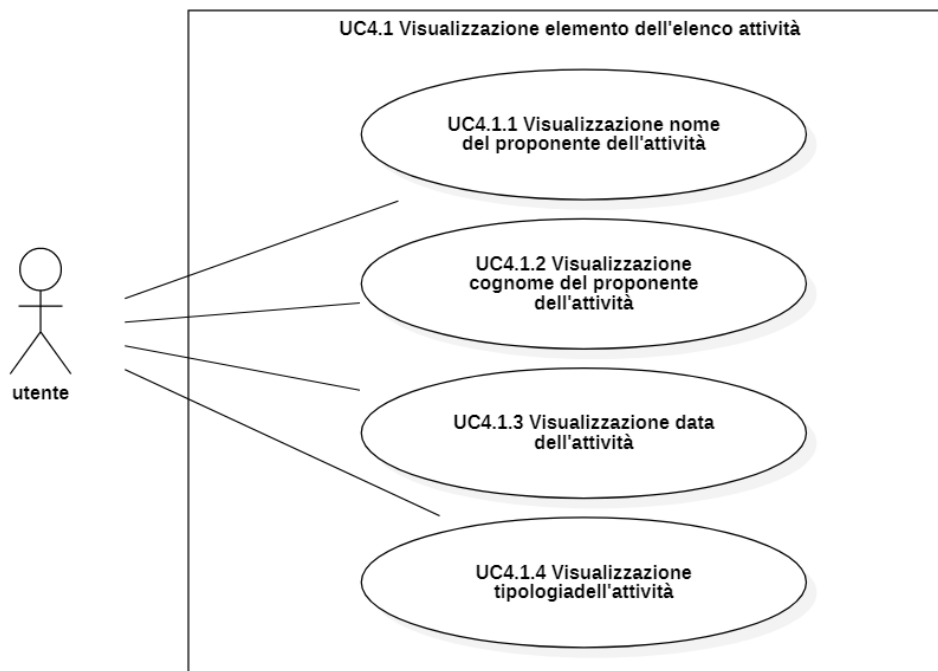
UC4.1 Visualizzazione elemento dell'elenco attività

UC4.1.1 Visualizzazione nome del proponente dell'attività

UC4.1.2 Visualizzazione cognome del proponente dell'attività

UC4.1.3 Visualizzazione data dell'attività

UC4.1.4 Visualizzazione tipologiadell'attività

utente